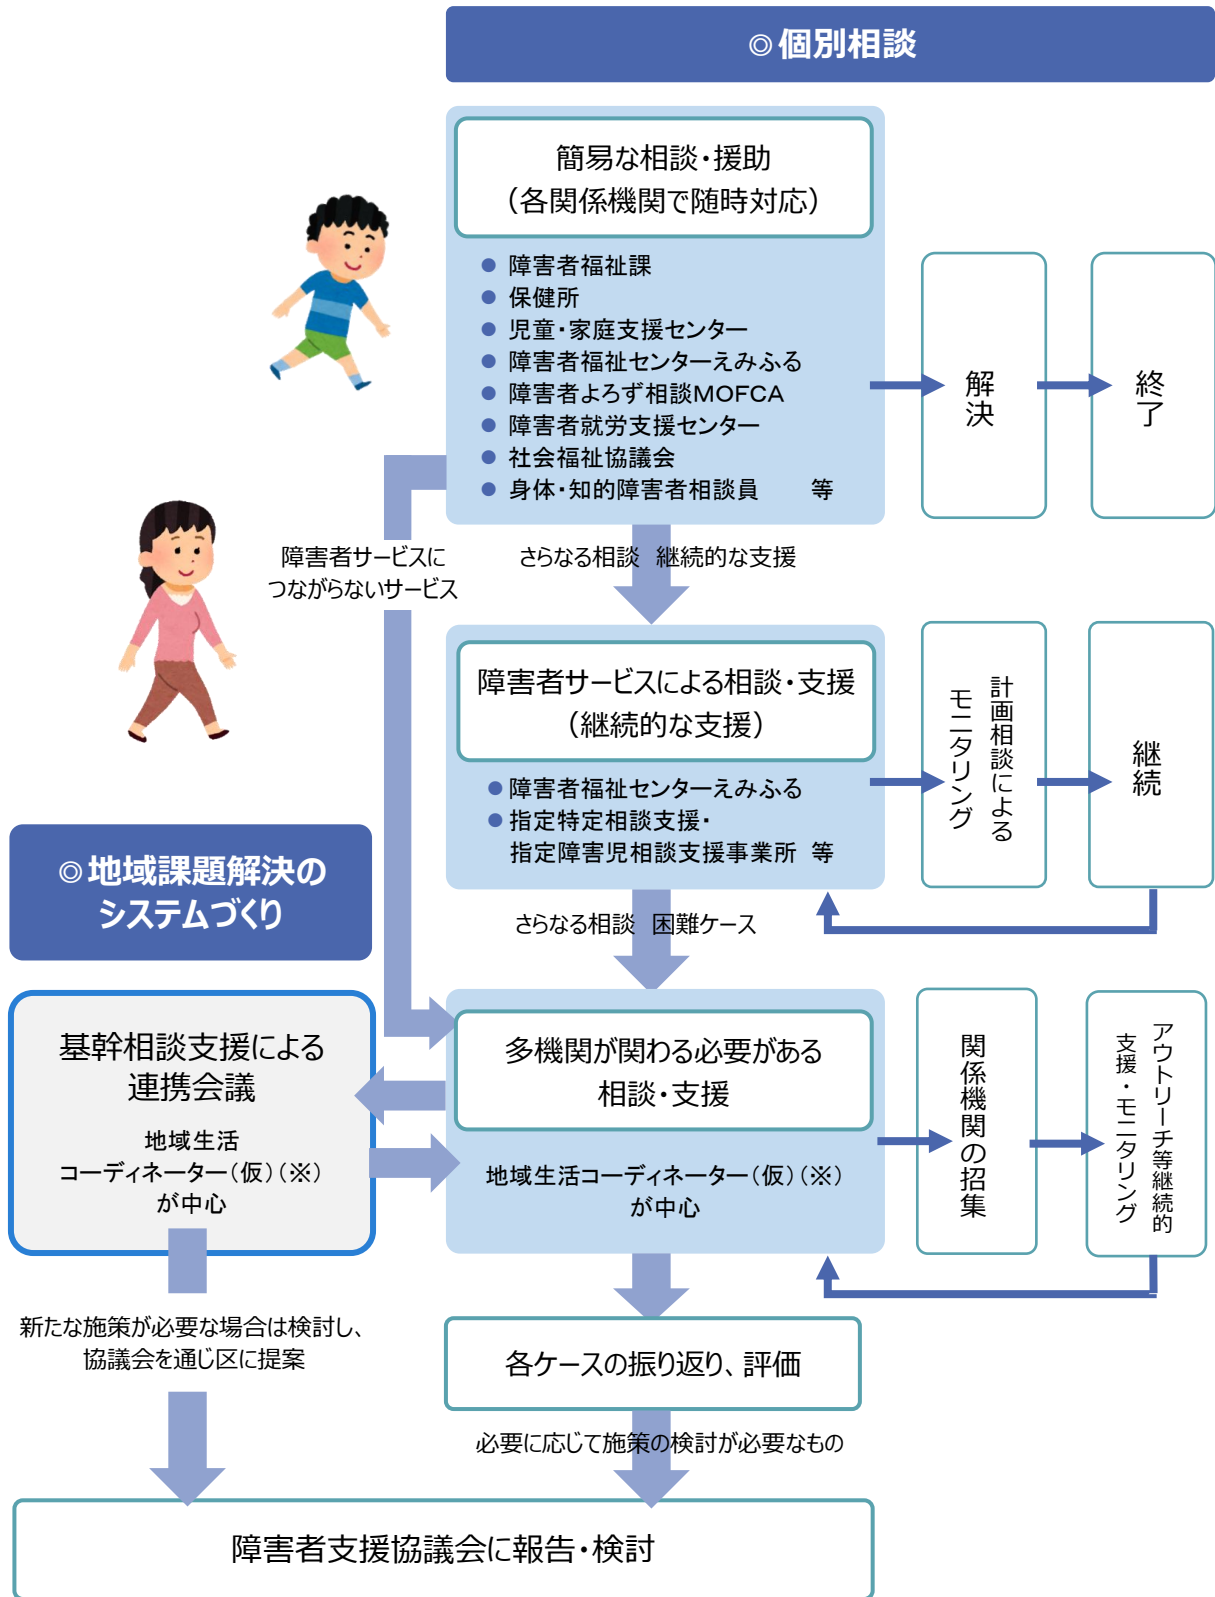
◎個別相談

簡易な相談・援助
（各関係機関で随時対応）

● 障害者福祉課
● 保健所
● 児童・家庭支援センター
● 障害者福祉センターえみふる
● 障害者よろず相談MOFCA
● 障害者就労支援センター
● 社会福祉協議会
● 身体・知的障害者相談員　等

解決

終了

障害者サービスに
つながらないサービス

さらなる相談　継続的な支援

障害者サービスによる相談・支援
（継続的な支援）

● 障害者福祉センターえみふる
● 指定特定相談支援・
指定障害児相談支援事業所　等

計画相談による
モニタリング

継続

◎地域課題解決の
システムづくり

さらなる相談　困難ケース

基幹相談支援による
連携会議

地域生活
コーディネーター（仮）（※）
が中心

多機関が関わる必要がある
相談・支援

地域生活コーディネーター（仮）（※）
が中心

関係機関の招集

アウトリーチ等継続的
支援・モニタリング

新たな施策が必要な場合は検討し、
協議会を通じ区に提案

各ケースの振り返り、評価

必要に応じて施策の検討が必要なもの

障害者支援協議会に報告・検討